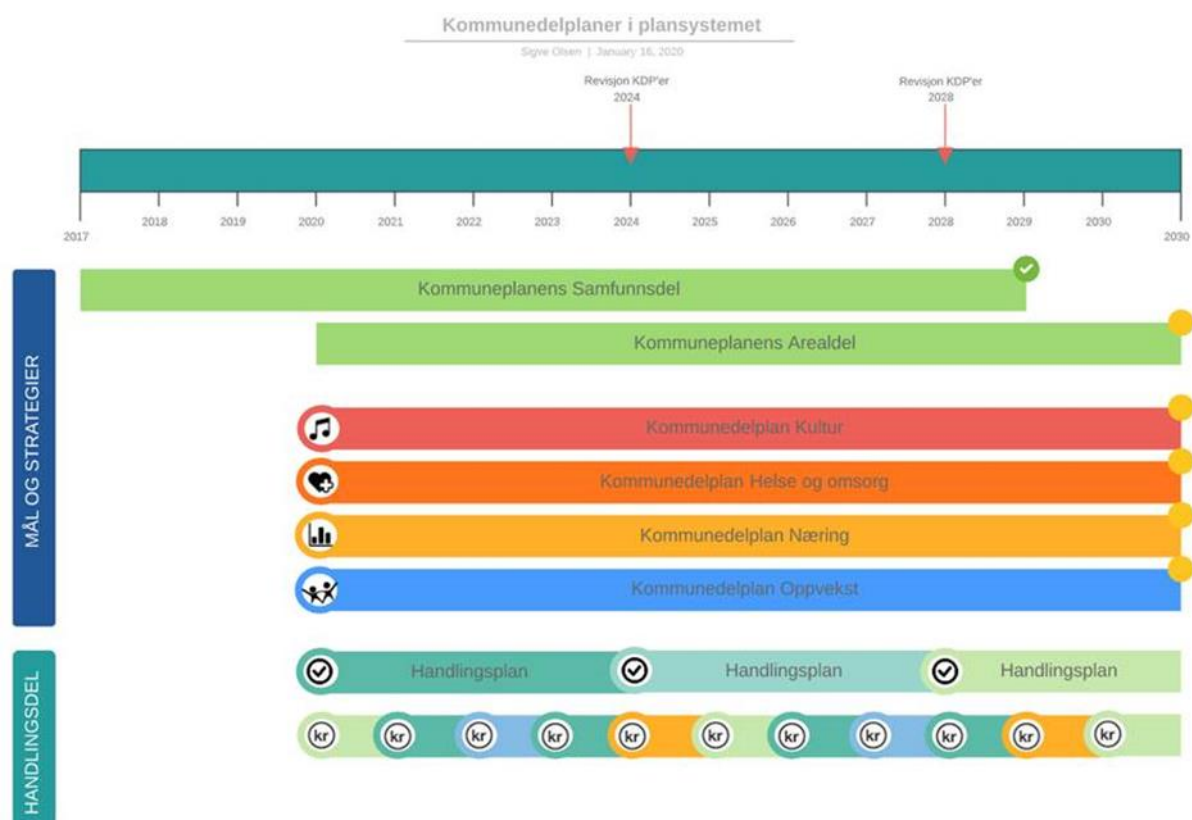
Kommunedelplaner i plansystemet

Sigve Olsen | January 16, 2020

Revisjon KDP'er 2024

Revisjon KDP'er 2028

2017 2018 2019 2020 2021 2022 2023 2024 2025 2026 2027 2028 2029 2030 2030

MÅL OG STRATEGIER

Kommuneplanens Samfunnsdel

Kommuneplanens Arealdel

Kommunedelplan Kultur

Kommunedelplan Helse og omsorg

Kommunedelplan Næring

Kommunedelplan Oppvekst

HANDLINGSDEL

Handlingsplan

Handlingsplan

Handlingsplan

kr kr kr kr kr kr kr kr kr kr kr